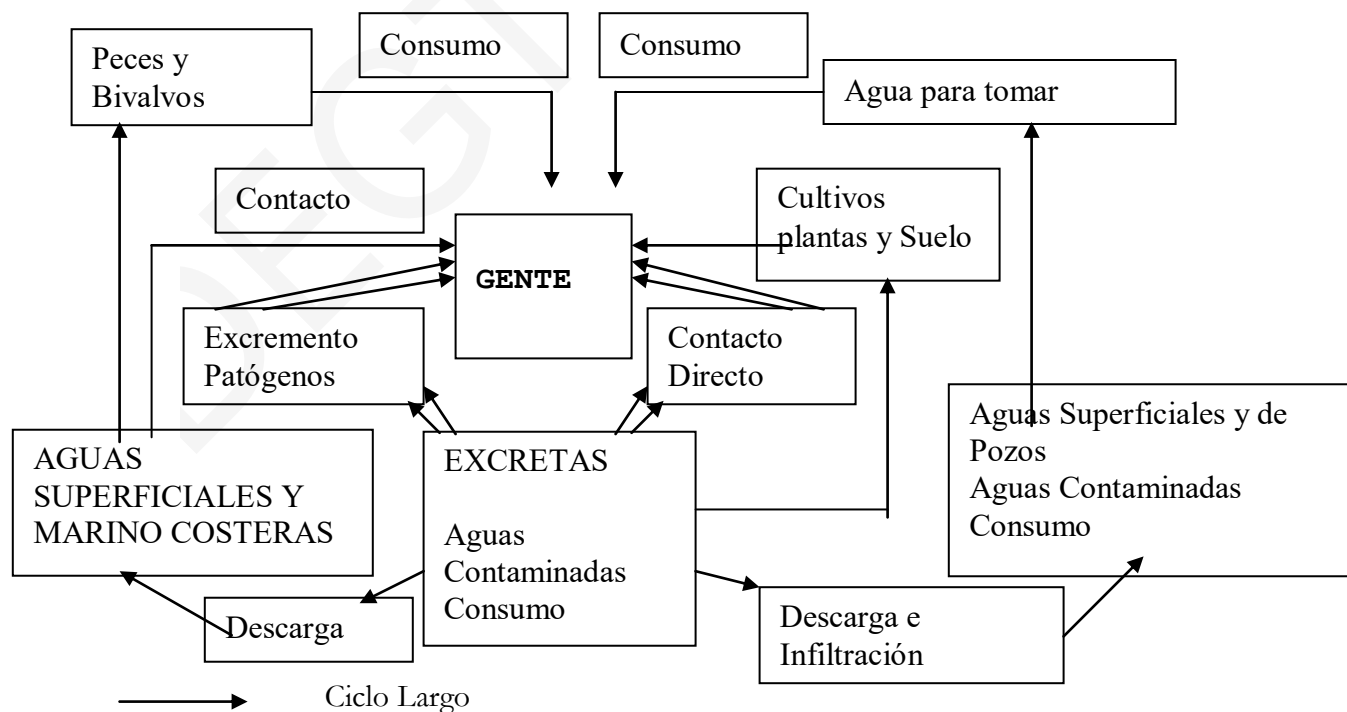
Peces y Bivalvos

Consumo

Consumo

Agua para tomar

Contacto

GENTE

Cultivos plantas y Suelo

Excremento Patógenos

Contacto Directo

Aguas Superficiales y de Pozos
Aguas Contaminadas
Consumo

AGUAS SUPERFICIALES Y MARINO COSTERAS

EXCRETAS

Aguas Contaminadas Consumo

Descarga

Descarga e Infiltración

Ciclo Largo